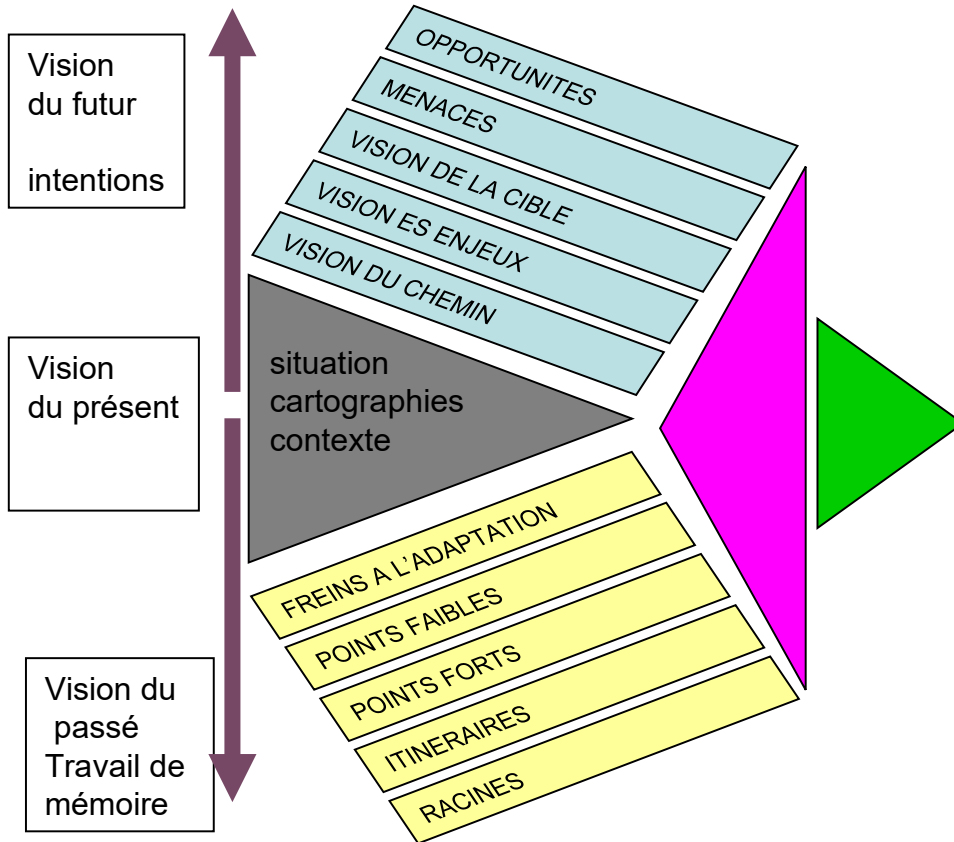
Vision
du futur

intentions

OPPORTUNITES
MENACES
VISION DE LA CIBLE
VISION ES ENJEUX
VISION DU CHEMIN

Vision
du présent

situation
cartographies
contexte

FREINS A L'ADAPTATION
POINTS FAIBLES
POINTS FORTS
ITINERAIRES
RACINES

Vision du
passé
Travail de
mémoire